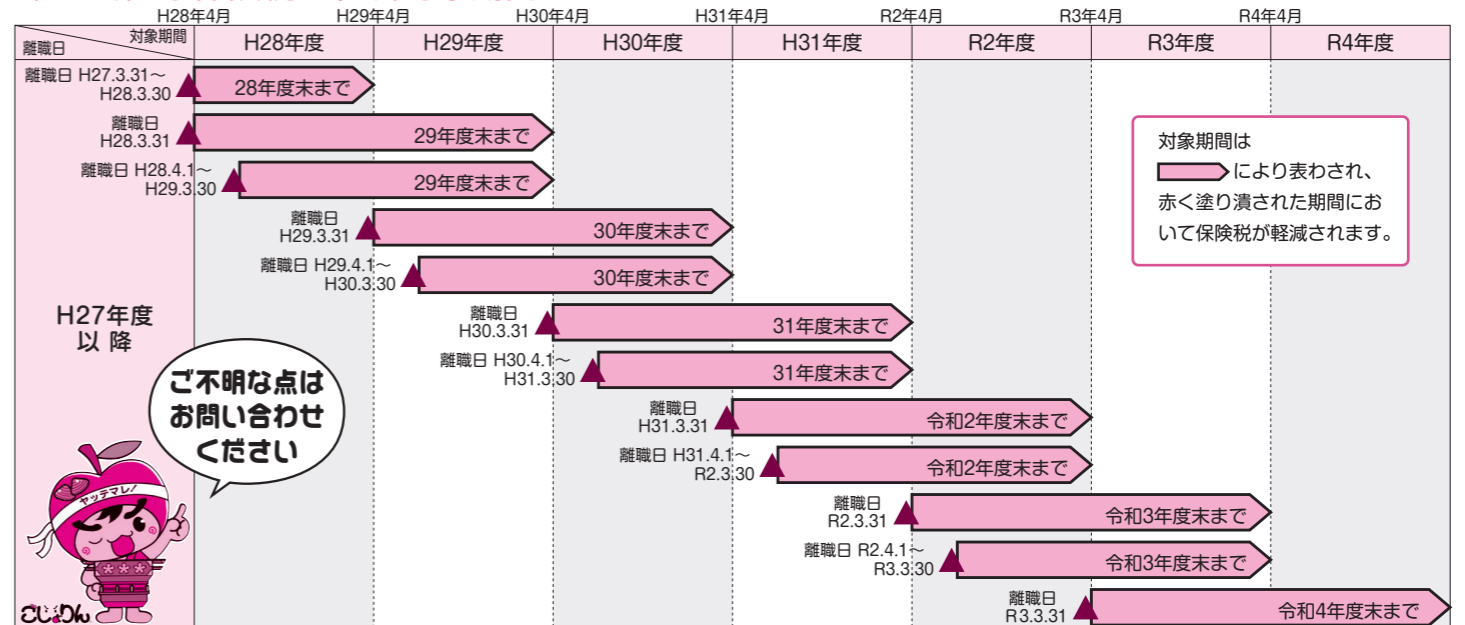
H28年4月 H29年4月 H30年4月 H31年4月 R2年4月 R3年4月 R4年4月

| 対象期間 / 離職日 | H28年度 | H29年度 | H30年度 | H31年度 | R2年度 | R3年度 | R4年度 |
|---|---|---|---|---|---|---|---|

離職日 H27.3.31～H28.3.30 28年度末まで

離職日 H28.3.31 29年度末まで

離職日 H28.4.1～H29.3.30 29年度末まで

離職日 H29.3.31 30年度末まで

離職日 H29.4.1～H30.3.30 30年度末まで

離職日 H30.3.31 31年度末まで

離職日 H30.4.1～H31.3.30 31年度末まで

離職日 H31.3.31 令和2年度末まで

離職日 H31.4.1～R2.3.30 令和2年度末まで

離職日 R2.3.31 令和3年度末まで

離職日 R2.4.1～R3.3.30 令和3年度末まで

離職日 R3.3.31 令和4年度末まで

H27年度以降

対象期間は により表わされ、赤く塗り潰された期間において保険税が軽減されます。

ご不明な点はお問い合わせください

ヤッテマレ!

こじゅりん